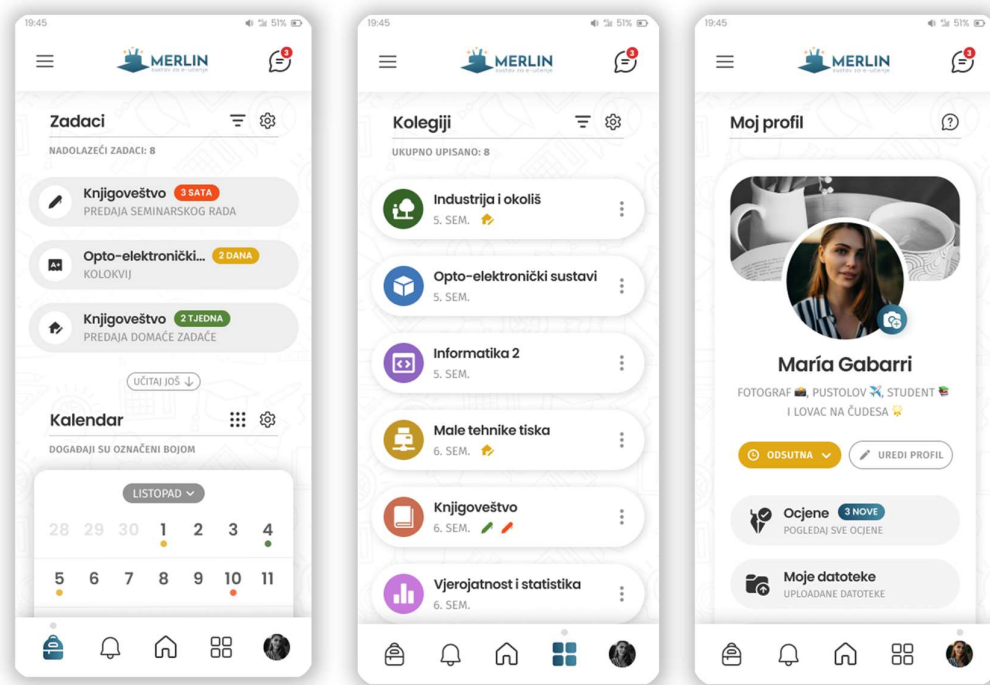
19:45 51%

MERLIN
sustav za e-učenje

3

Zadaci

NADOLAZEĆI ZADACI: 8

Knjigoveštvo 3 SATA
PREDAJA SEMINARSKOG RADA

Opto-elektronički... 2 DANA
KOLOKVIJ

Knjigoveštvo 2 TJEDNA
PREDAJA DOMAĆE ZADAĆE

UČITAJ JOŠ

Kalendar

DOGAĐAJI SU OZNAČENI BOJOM

LISTOPAD

| 28 | 29 | 30 | 1 | 2 | 3 | 4 |
|---|---|---|---|---|---|---|
| 5 | 6 | 7 | 8 | 9 | 10 | 11 |

19:45 51%

MERLIN
sustav za e-učenje

3

Kolegiji

UKUPNO UPISANO: 8

Industrija i okoliš
5. SEM.

Opto-elektronički sustavi
5. SEM.

Informatika 2
5. SEM.

Male tehnike tiska
6. SEM.

Knjigoveštvo
6. SEM.

Vjerojatnost i statistika
6. SEM.

19:45 51%

MERLIN
sustav za e-učenje

3

Moj profil

María Gabarri

FOTOGRAF 📸, PUSTOLOV ✈️, STUDENT 📚
I LOVAC NA ČUDESA 🌟

ODSUTNA

UREDI PROFIL

Ocjene 3 NOVE
POGLEDAJ SVE OCJENE

Moje datoteke
UPLOADANE DATOTEKE